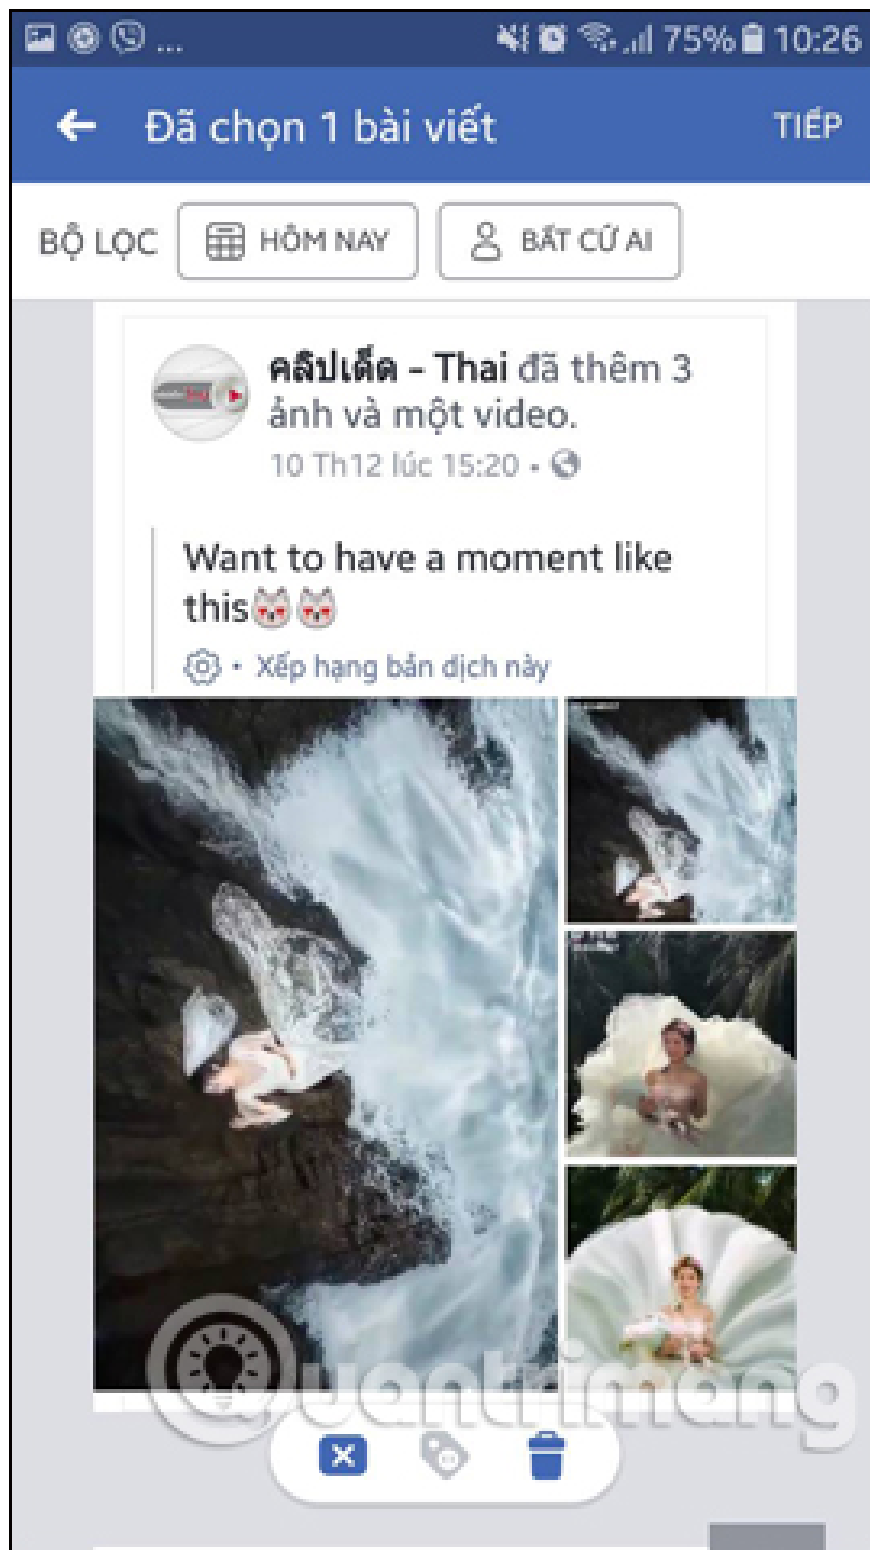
75% 10:26

Đã chọn 1 bài viết

TIẾP

BỘ LỌC

HÔM NAY

BẤT CỨ AI

คลิปเด็ด - Thai đã thêm 3 ảnh và một video.

10 Th12 lúc 15:20 •

Want to have a moment like this😻😻

• Xếp hạng bản dịch này

Quantrimang